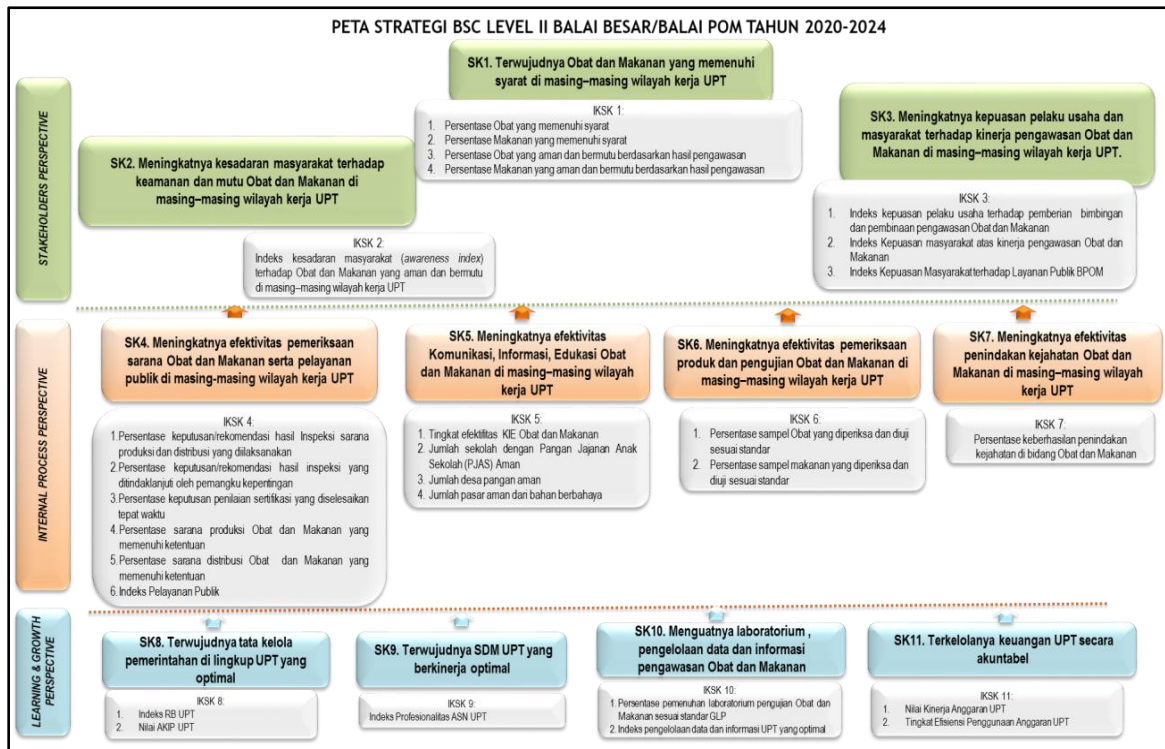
PETA STRATEGI BSC LEVEL II BALAI BESAR/BALAI POM TAHUN 2020-2024

STAKEHOLDERS PERSPECTIVE

SK1. Terwujudnya Obat dan Makanan yang memenuhi syarat di masing–masing wilayah kerja UPT

IKSK 1:
1. Persentase Obat yang memenuhi syarat
2. Persentase Makanan yang memenuhi syarat
3. Persentase Obat yang aman dan bermutu berdasarkan hasil pengawasan
4. Persentase Makanan yang aman dan bermutu berdasarkan hasil pengawasan

SK2. Meningkatnya kesadaran masyarakat terhadap keamanan dan mutu Obat dan Makanan di masing–masing wilayah kerja UPT

IKSK 2:
Indeks kesadaran masyarakat (awareness index) terhadap Obat dan Makanan yang aman dan bermutu di masing–masing wilayah kerja UPT

SK3. Meningkatnya kepuasan pelaku usaha dan masyarakat terhadap kinerja pengawasan Obat dan Makanan di masing–masing wilayah kerja UPT.

IKSK 3:
1. Indeks kepuasan pelaku usaha terhadap pemberian bimbingan dan pembinaan pengawasan Obat dan Makanan
2. Indeks Kepuasan masyarakat atas kinerja pengawasan Obat dan Makanan
3. Indeks Kepuasan Masyarakat terhadap Layanan Publik BPOM

INTERNAL PROCESS PERSPECTIVE

SK4. Meningkatnya efektivitas pemeriksaan sarana Obat dan Makanan serta pelayanan publik di masing-masing wilayah kerja UPT

IKSK 4:
1. Persentase keputusan/rekomendasi hasil Inspeksi sarana produksi dan distribusi yang dilaksanakan
2. Persentase keputusan/rekomendasi hasil inspeksi yang ditindaklanjuti oleh pemangku kepentingan
3. Persentase keputusan penilaian sertifikasi yang diselesaikan tepat waktu
4. Persentase sarana produksi Obat dan Makanan yang memenuhi ketentuan
5. Persentase sarana distribusi Obat dan Makanan yang memenuhi ketentuan
6. Indeks Pelayanan Publik

SK5. Meningkatnya efektivitas Komunikasi, Informasi, Edukasi Obat dan Makanan di masing–masing wilayah kerja UPT

IKSK 5:
1. Tingkat efektifitas KIE Obat dan Makanan
2. Jumlah sekolah dengan Pangan Jajanan Anak Sekolah (PJAS) Aman
3. Jumlah desa pangan aman
4. Jumlah pasar aman dari bahan berbahaya

SK6. Meningkatnya efektivitas pemeriksaan produk dan pengujian Obat dan Makanan di masing–masing wilayah kerja UPT

IKSK 6:
1. Persentase sampel Obat yang diperiksa dan diuji sesuai standar
2. Persentase sampel makanan yang diperiksa dan diuji sesuai standar

SK7. Meningkatnya efektivitas penindakan kejahatan Obat dan Makanan di masing–masing wilayah kerja UPT

IKSK 7:
Persentase keberhasilan penindakan kejahatan di bidang Obat dan Makanan

LEARNING & GROWTH PERSPECTIVE

SK8. Terwujudnya tata kelola pemerintahan di lingkup UPT yang optimal

IKSK 8:
1. Indeks RB UPT
2. Nilai AKIP UPT

SK9. Terwujudnya SDM UPT yang berkinerja optimal

IKSK 9:
Indeks Profesionalitas ASN UPT

SK10. Menguatnya laboratorium , pengelolaan data dan informasi pengawasan Obat dan Makanan

IKSK 10:
1. Persentase pemenuhan laboratorium pengujian Obat dan Makanan sesuai standar GLP
2. Indeks pengelolaan data dan informasi UPT yang optimal

SK11. Terkelolanya keuangan UPT secara akuntabel

IKSK 11:
1. Nilai Kinerja Anggaran UPT
2. Tingkat Efisiensi Penggunaan Anggaran UPT